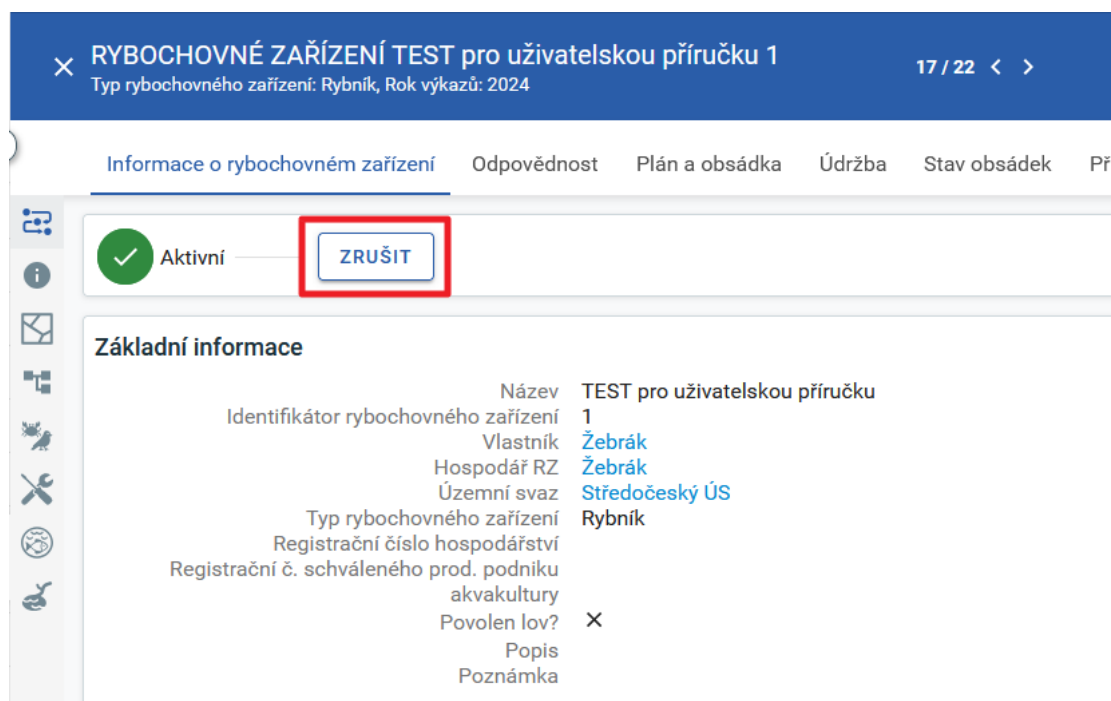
RYBOCHOVNÉ ZAŘÍZENÍ TEST pro uživatelskou příručku 1
Typ rybochovného zařízení: Rybník, Rok výkazů: 2024

17 / 22

Informace o rybochovném zařízení | Odpovědnost | Plán a obsádka | Údržba | Stav obsádek | Př

Aktivní

ZRUŠIT

Základní informace

| | |
|---|---|
| Název | TEST pro uživatelskou příručku |
| Identifikátor rybochovného zařízení | 1 |
| Vlastník | Žebrák |
| Hospodář RZ | Žebrák |
| Územní svaz | Středočeský ÚS |
| Typ rybochovného zařízení | Rybník |
| Registrační číslo hospodářství | |
| Registrační č. schváleného prod. podniku akvakultury | |
| Povolen lov? | ✕ |
| Popis | |
| Poznámka | |